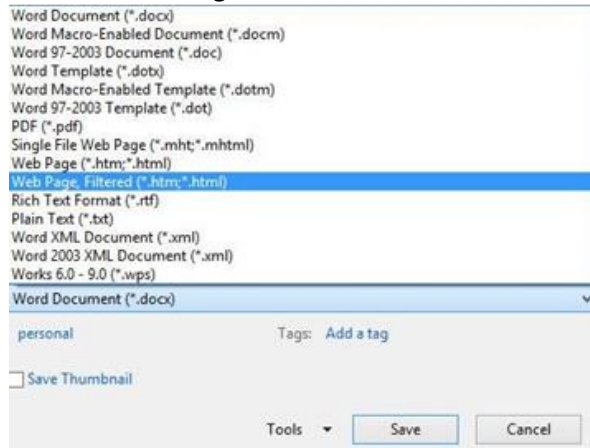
Word Document (*.docx)
Word Macro-Enabled Document (*.docm)
Word 97-2003 Document (*.doc)
Word Template (*.dotx)
Word Macro-Enabled Template (*.dotm)
Word 97-2003 Template (*.dot)
PDF (*.pdf)
Single File Web Page (*.mht;*.mhtml)
Web Page (*.htm;*.html)
Web Page, Filtered (*.htm;*.html)
Rich Text Format (*.rtf)
Plain Text (*.txt)
Word XML Document (*.xml)
Word 2003 XML Document (*.xml)
Works 6.0 - 9.0 (*.wps)
Word Document (*.docx)

personal

Tags: Add a tag

Save Thumbnail

Tools

Save

Cancel